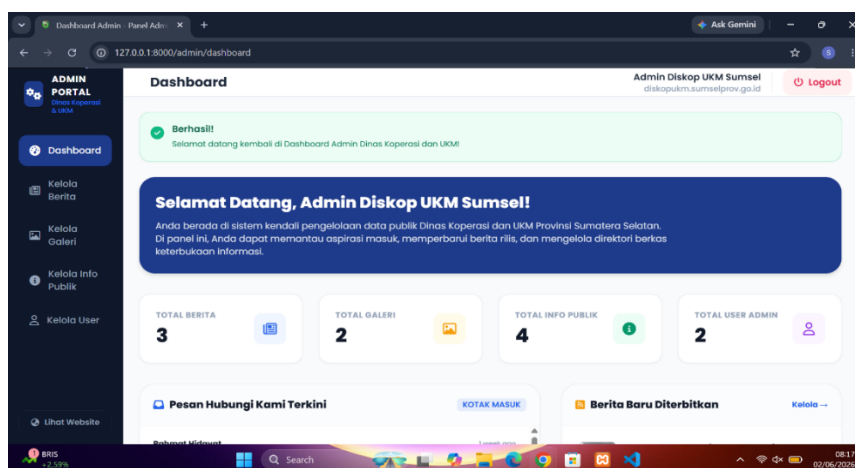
Dashboard Admin - Panel Adv ×
+
Ask Gemini
127.0.0.1:8000/admin/dashboard

ADMIN PORTAL
Dinas Koperasi & UKM

Dashboard
Kelola Berita
Kelola Galeri
Kelola Info Publik
Kelola User
Lihat Website

Dashboard
Admin Diskop UKM Sumsel
diskopukm.sumselprov.go.id
Logout

Berhasil!
Selamat datang kembali di Dashboard Admin Dinas Koperasi dan UKM!

Selamat Datang, Admin Diskop UKM Sumsel!
Anda berada di sistem kendali pengelolaan data publik Dinas Koperasi dan UKM Provinsi Sumatera Selatan. Di panel ini, Anda dapat memantau aspirasi masuk, memperbarui berita rilis, dan mengelola direktori berkas keterbukaan informasi.

TOTAL BERITA
3
TOTAL GALERI
2
TOTAL INFO PUBLIK
4
TOTAL USER ADMIN
2

Pesan Hubungi Kami Terkini
KOTAK MASUK
Berita Baru Diterbitkan
Kelola →

BRIS
+2,59%
Search
08:17
02/06/2026